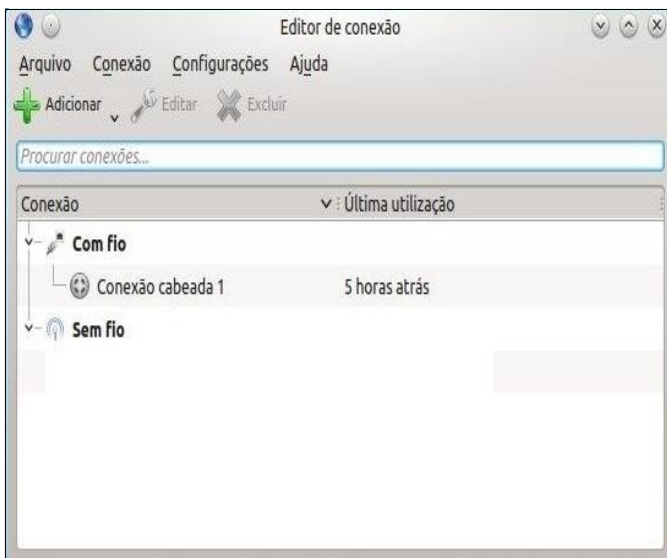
Editor de conexão

Arquivo Conexão Configurações Ajuda

Adicionar Editar Excluir

Procurar conexões...

| Conexão | Última utilização |
|---|---|
| Com fio | |
| Conexão cabeada 1 | 5 horas atrás |
| Sem fio | |